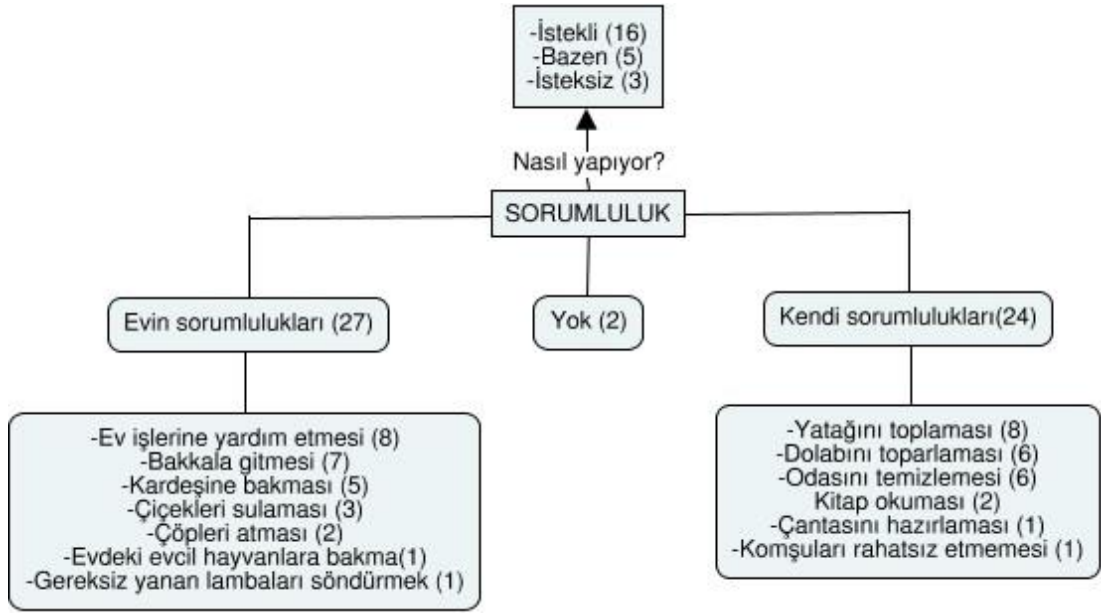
-İstekli (16)
-Bazen (5)
-İsteksiz (3)

Nasıl yapıyor?

SORUMLULUK

Evin sorumlulukları (27)

Yok (2)

Kendi sorumlulukları(24)

-Ev işlerine yardım etmesi (8)
-Bakkala gitmesi (7)
-Kardeşine bakması (5)
-Çiçekleri sulaması (3)
-Çöpleri atması (2)
-Evdeki evcil hayvanlara bakma(1)
-Gereksiz yanan lambaları söndürmek (1)

-Yatağını toplaması (8)
-Dolabını toparlaması (6)
-Odasını temizlemesi (6)
Kitap okuması (2)
-Çantasını hazırlaması (1)
-Komşuları rahatsız etmemesi (1)